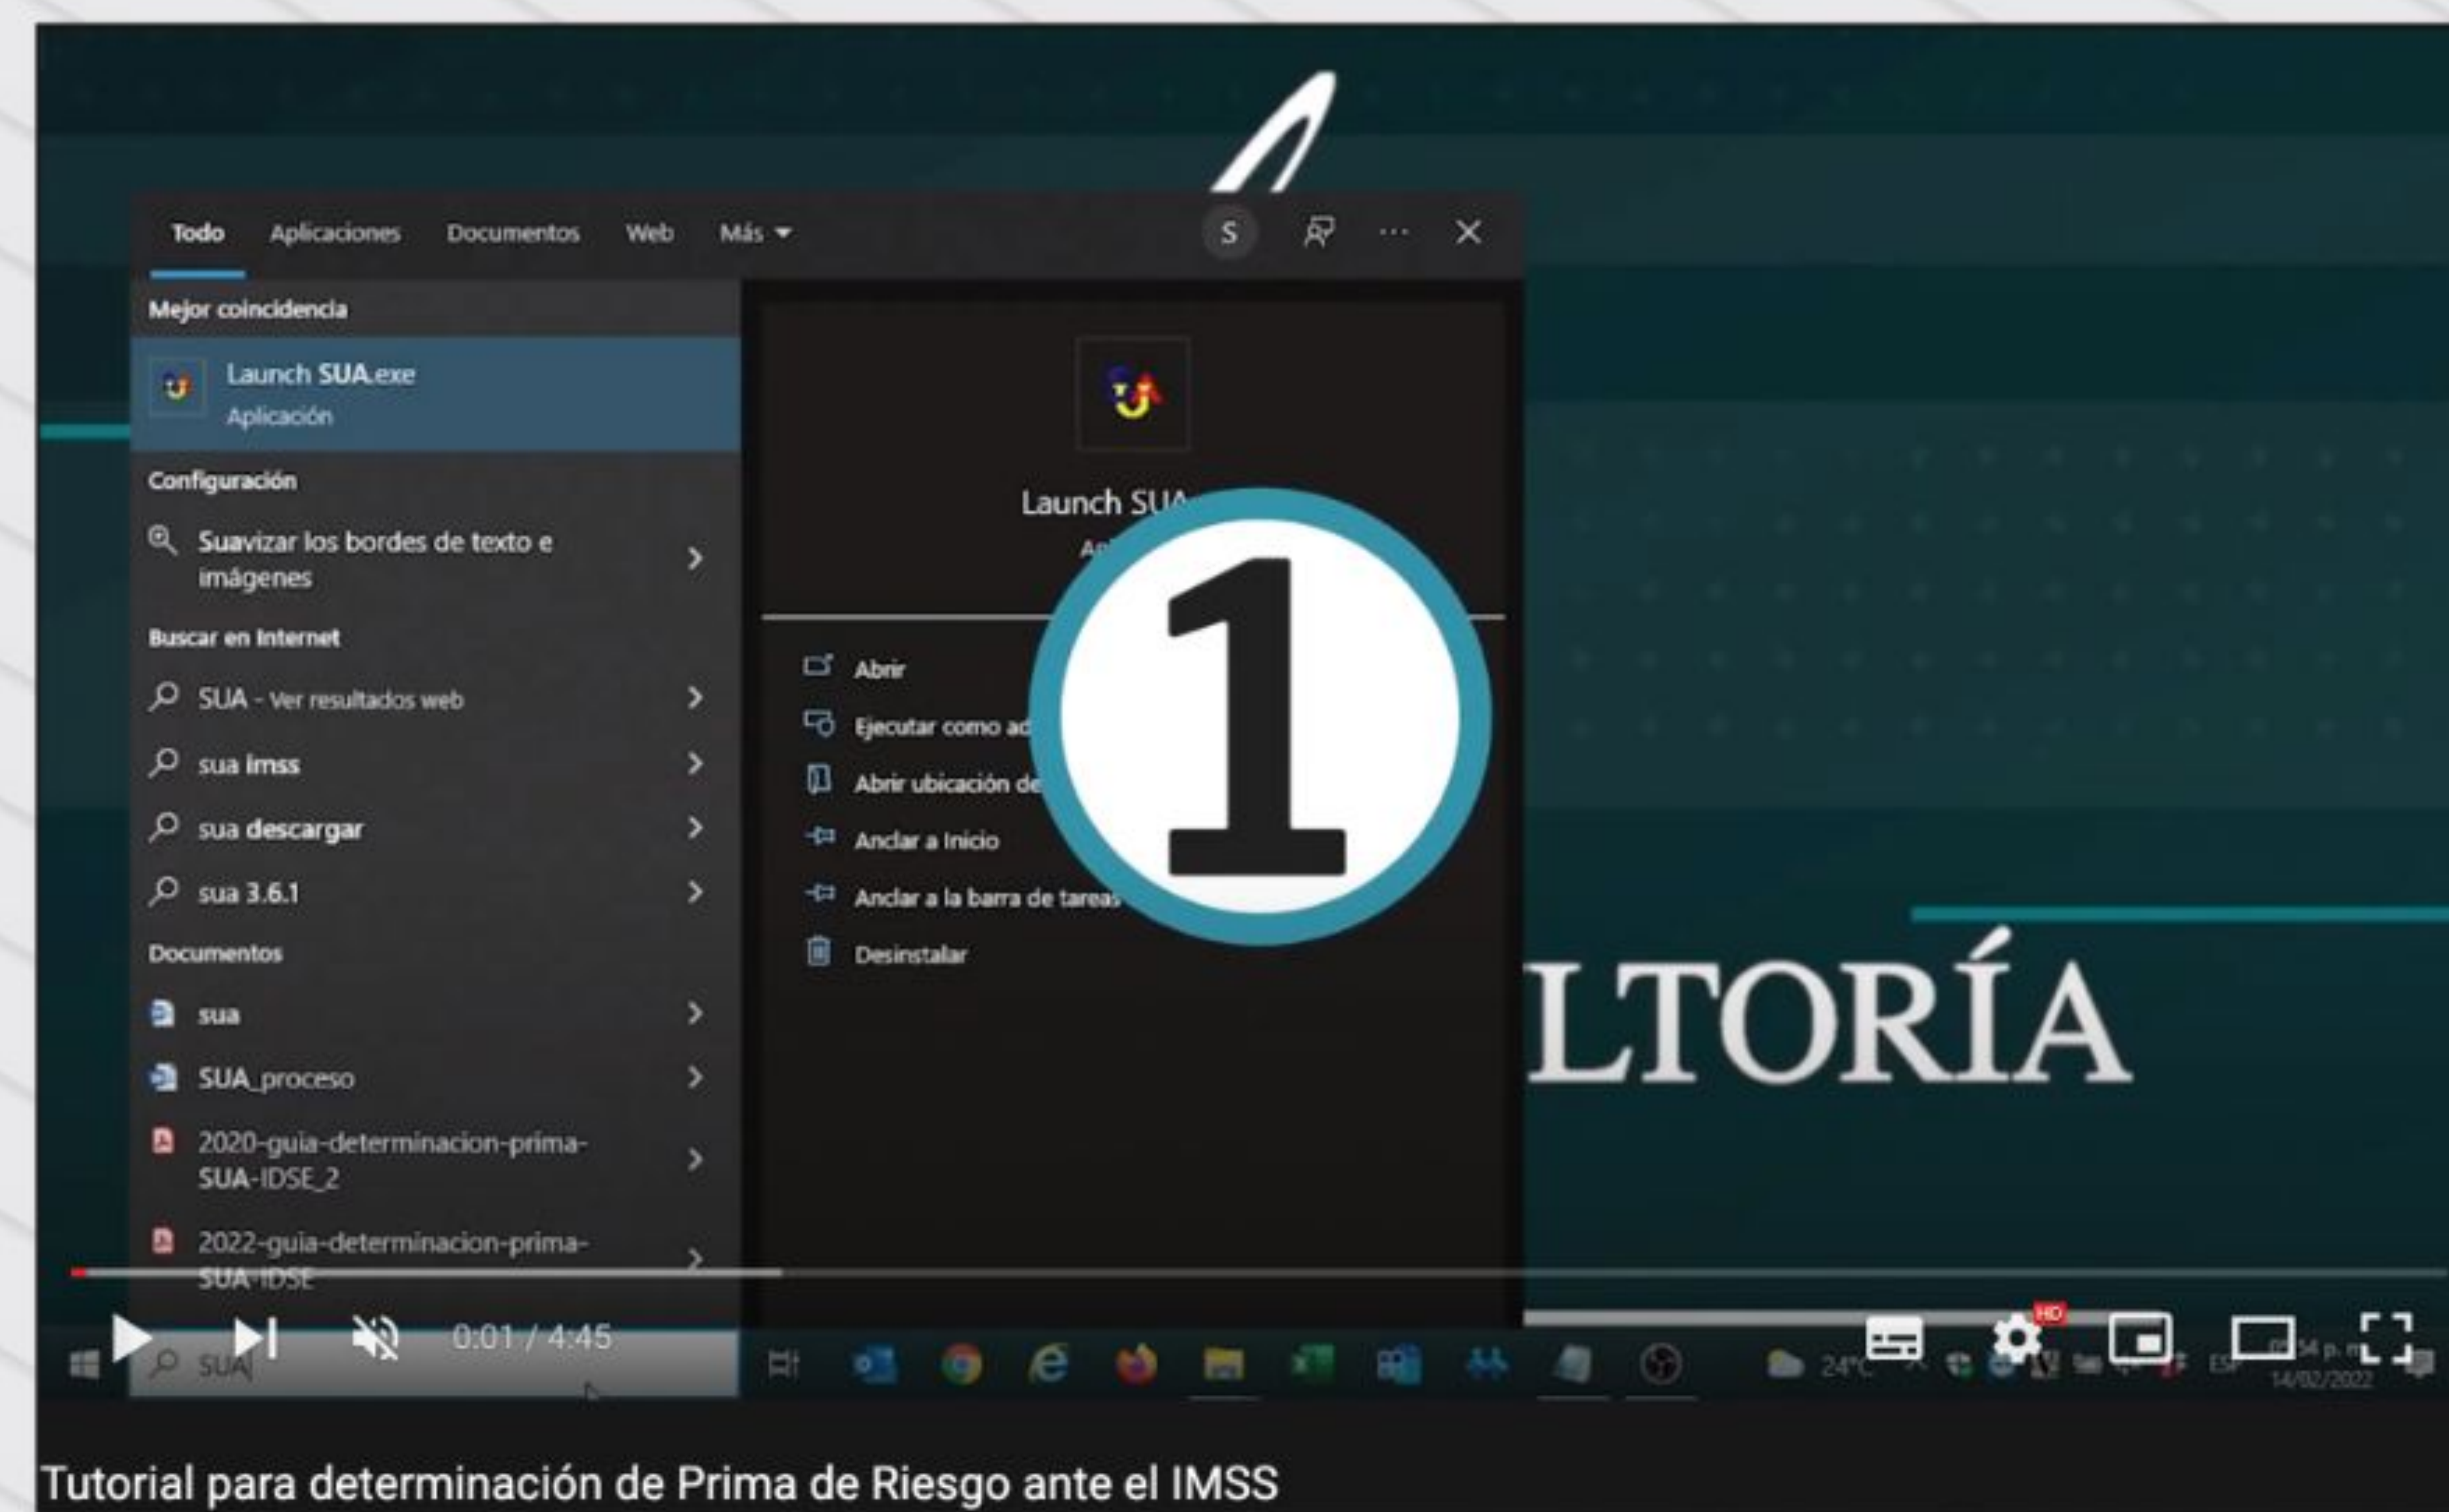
Todo Aplicaciones Documentos Web Más

S

Mejor coincidencia

Launch SUA.exe
Aplicación

Configuración

Suavizar los bordes de texto e imágenes

Buscar en Internet

SUA - Ver resultados web

sua imss

sua descargar

sua 3.6.1

Documentos

sua

SUA_proceso

2020-guia-determinacion-prima-SUA-IDSE_2

2022-guia-determinacion-prima-SUA-IDSE

Launch SU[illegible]

Abrir

Ejecutar como ad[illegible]

Abrir ubicación de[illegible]

Anclar a Inicio

Anclar a la barra de tareas

Desinstalar

1

LTORÍA

SUA

0:01 / 4:45

HD

24°C

ESP

14/02/2022

Tutorial para determinación de Prima de Riesgo ante el IMSS